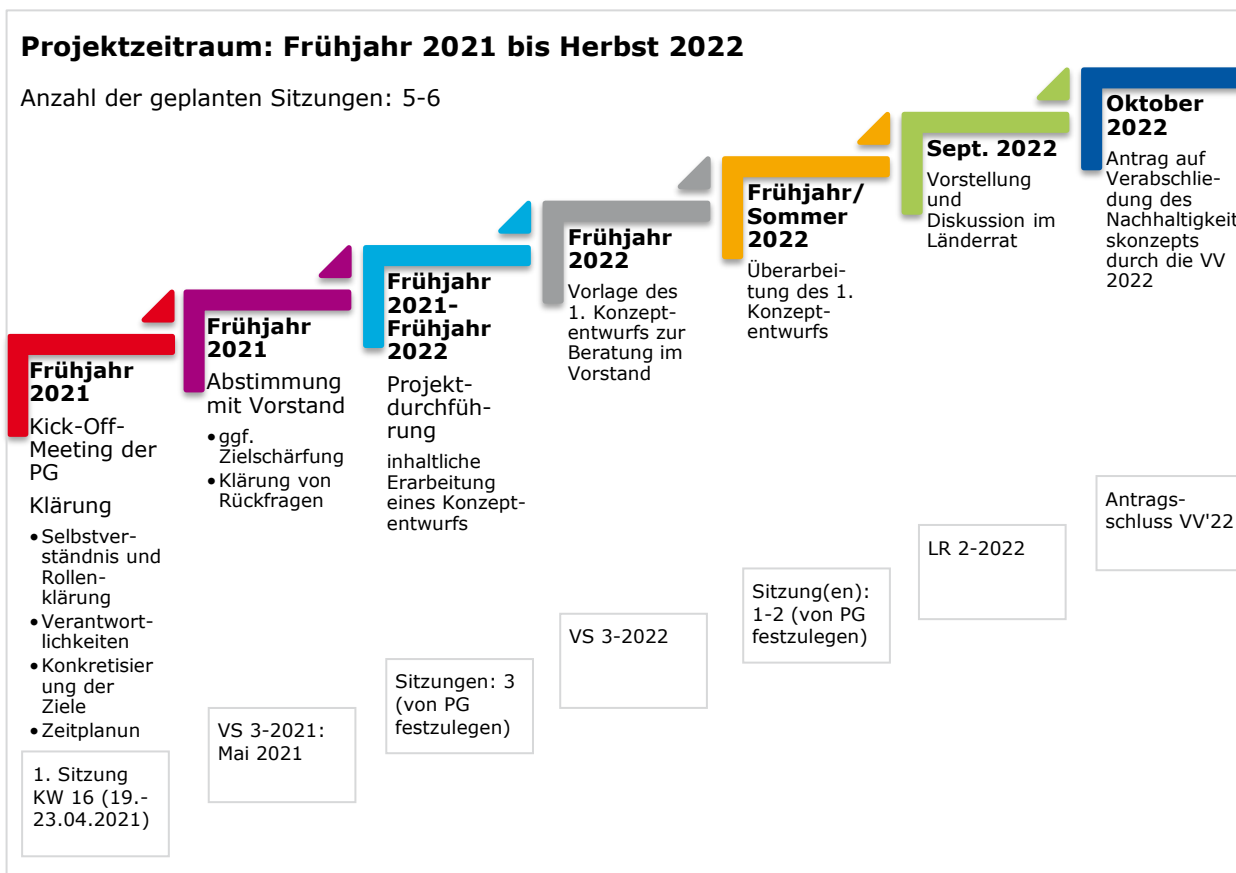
Projektzeitraum: Frühjahr 2021 bis Herbst 2022

Anzahl der geplanten Sitzungen: 5-6

Frühjahr 2021
Kick-Off-Meeting der PG
Klärung
- Selbstverständnis und Rollenklärung
- Verantwortlichkeiten
- Konkretisierung der Ziele
- Zeitplanun

1. Sitzung KW 16 (19.-23.04.2021)

Frühjahr 2021
Abstimmung mit Vorstand
- ggf. Zielschärfung
- Klärung von Rückfragen

VS 3-2021: Mai 2021

Frühjahr 2021-Frühjahr 2022
Projektdurchführung
inhaltliche Erarbeitung eines Konzeptentwurfs

Sitzungen: 3 (von PG festzulegen)

Frühjahr 2022
Vorlage des 1. Konzeptentwurfs zur Beratung im Vorstand

VS 3-2022

Frühjahr/ Sommer 2022
Überarbeitung des 1. Konzeptentwurfs

Sitzung(en): 1-2 (von PG festzulegen)

Sept. 2022
Vorstellung und Diskussion im Länderrat

LR 2-2022

Oktober 2022
Antrag auf Verabschliedung des Nachhaltigkeitskonzepts durch die VV 2022

Antragsschluss VV'22